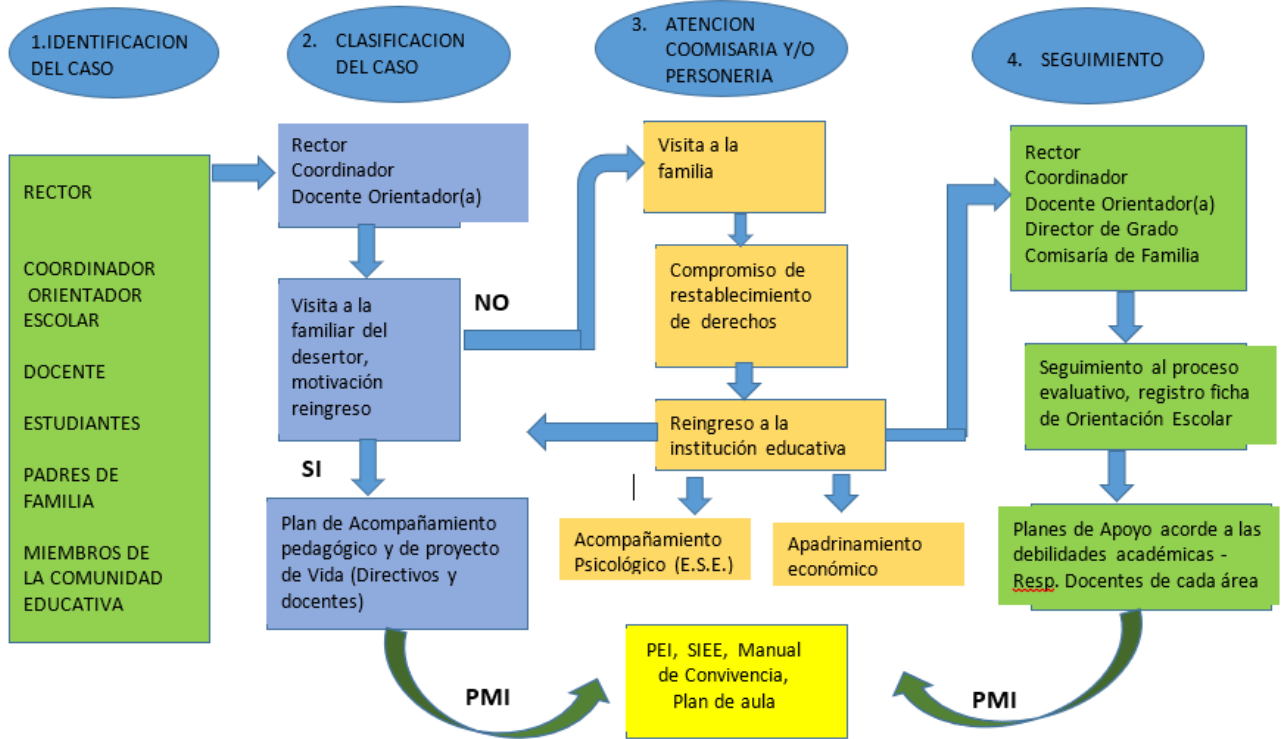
1.IDENTIFICACION DEL CASO

2. CLASIFICACION DEL CASO

3. ATENCION COOMISARIA Y/O PERSONERIA

4. SEGUIMIENTO

RECTOR

COORDINADOR
ORIENTADOR ESCOLAR

DOCENTE

ESTUDIANTES

PADRES DE FAMILIA

MIEMBROS DE LA COMUNIDAD EDUCATIVA

Rector
Coordinador
Docente Orientador(a)

Visita a la familiar del desertor, motivación reingreso

NO

SI

Plan de Acompañamiento pedagógico y de proyecto de Vida (Directivos y docentes)

Visita a la familia

Compromiso de restablecimiento de derechos

Reingreso a la institución educativa

Acompañamiento Psicológico (E.S.E.)

Apadrinamiento económico

Rector
Coordinador
Docente Orientador(a)
Director de Grado
Comisaría de Familia

Seguimiento al proceso evaluativo, registro ficha de Orientación Escolar

Planes de Apoyo acorde a las debilidades académicas - Resp. Docentes de cada área

PMI

PEI, SIEE, Manual de Convivencia, Plan de aula

PMI